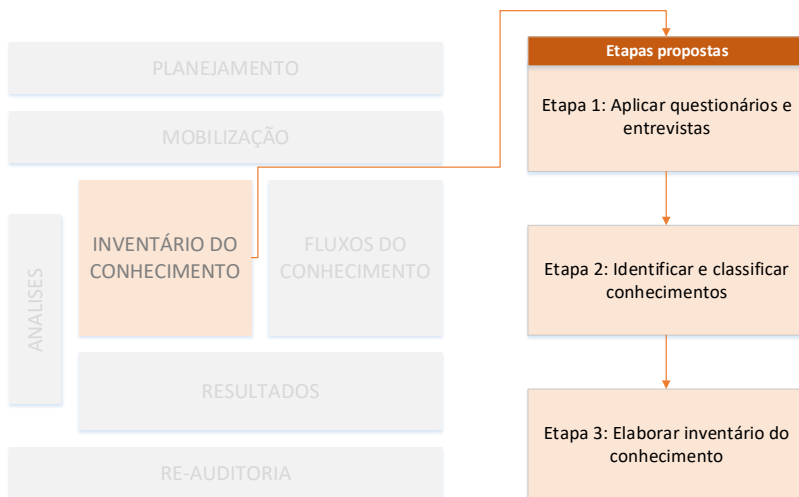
PLANEJAMENTO

MOBILIZAÇÃO

ANALISES

INVENTÁRIO DO CONHECIMENTO

FLUXOS DO CONHECIMENTO

RESULTADOS

RE-AUDITORIA

Etapas propostas

Etapa 1: Aplicar questionários e entrevistas

Etapa 2: Identificar e classificar conhecimentos

Etapa 3: Elaborar inventário do conhecimento